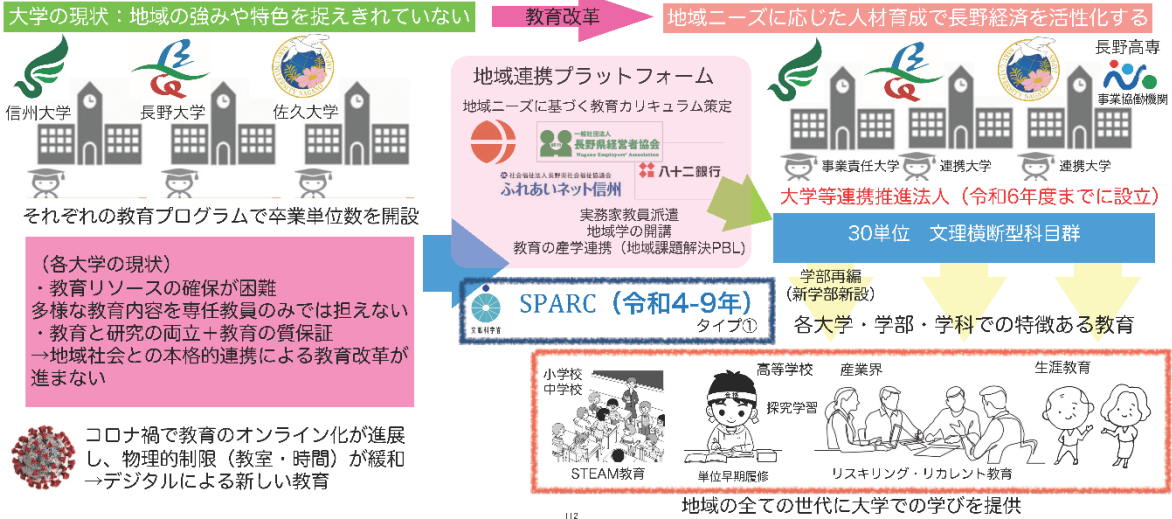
大学の現状：地域の強みや特色を捉えきれていない

教育改革

地域ニーズに応じた人材育成で長野経済を活性化する

信州大学
長野大学
佐久大学

それぞれの教育プログラムで卒業単位数を開設

（各大学の現状）
・教育リソースの確保が困難
多様な教育内容を専任教員のみでは担えない
・教育と研究の両立＋教育の質保証
→地域社会との本格的連携による教育改革が進まない

コロナ禍で教育のオンライン化が進展し、物理的制限（教室・時間）が緩和
→デジタルによる新しい教育

地域連携プラットフォーム
地域ニーズに基づく教育カリキュラム策定
一般社団法人 長野県経営者協会 Nagano Employers' Association
八十二銀行
社会福祉法人長野県社会福祉協議会 ふれあいネット信州
実務家教員派遣
地域学の開講
教育の産学連携（地域課題解決PBL）

文部科学省
SPARC（令和4-9年）
タイプ①

長野高専
事業協働機関
事業責任大学
連携大学
連携大学

大学等連携推進法人（令和6年度までに設立）

30単位　文理横断型科目群

学部再編
（新学部新設）

各大学・学部・学科での特徴ある教育

小学校
中学校
STEAM教育
高等学校
探究学習
単位早期履修
産業界
リスキリング・リカレント教育
生涯教育

地域の全ての世代に大学での学びを提供

112